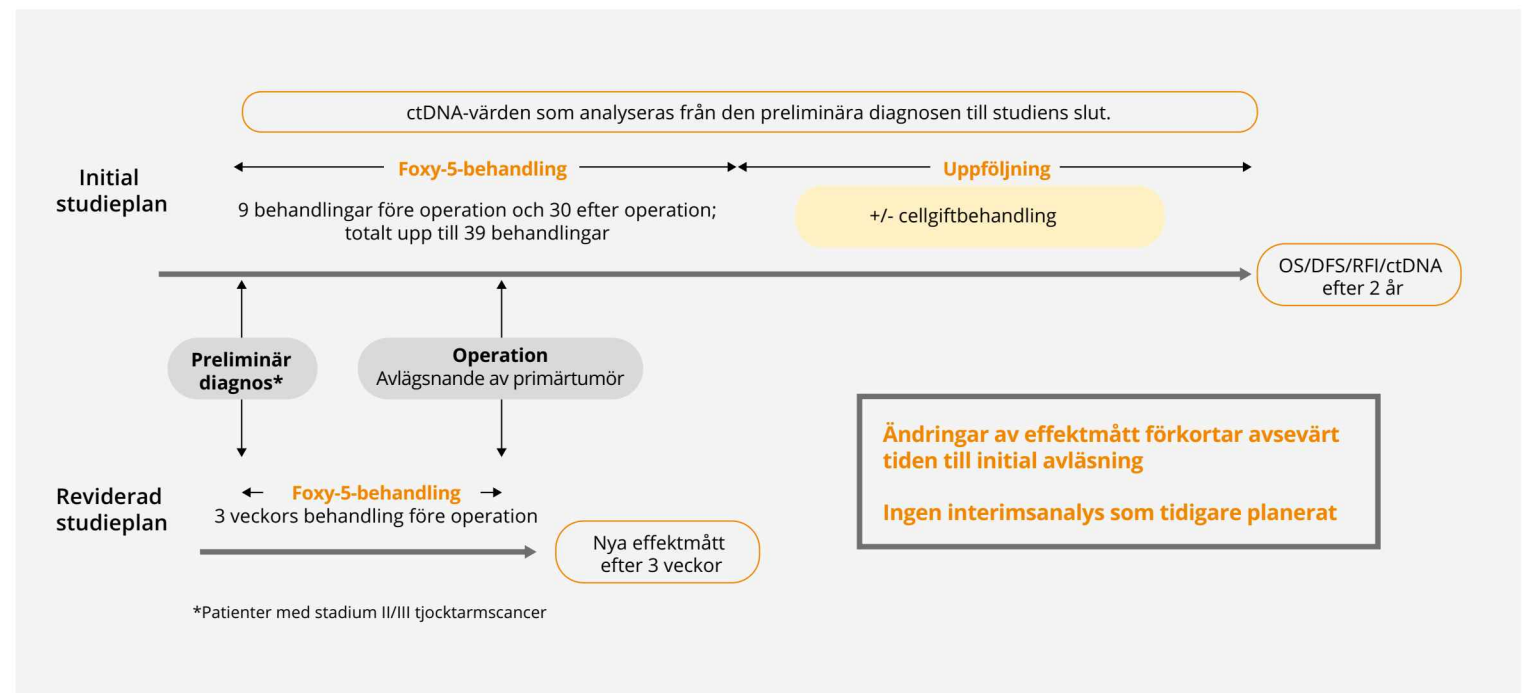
ctDNA-värden som analyseras från den preliminära diagnosen till studiens slut.

Initial studieplan

Foxy-5-behandling

9 behandlingar före operation och 30 efter operation; totalt upp till 39 behandlingar

Uppföljning

+/- cellgiftbehandling

OS/DFS/RFI/ctDNA efter 2 år

Preliminär diagnos*

Operation
Avlägsnande av primärtumör

Ändringar av effektmått förkortar avsevärt tiden till initial avläsning

Ingen interimsanalys som tidigare planerat

Reviderad studieplan

Foxy-5-behandling
3 veckors behandling före operation

Nya effektmått efter 3 veckor

*Patienter med stadium II/III tjocktarmscancer